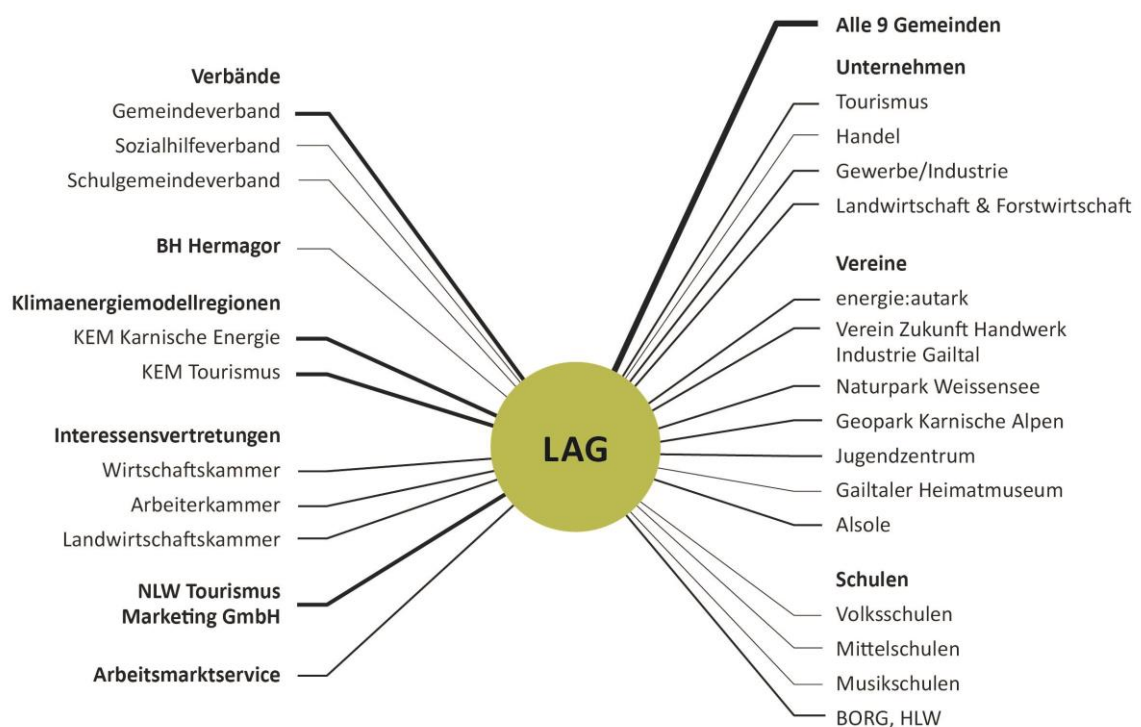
Verbände
Gemeindeverband
Sozialhilfeverband
Schulgemeindeverband

BH Hermagor

Klimaenergiemodellregionen
KEM Karnische Energie
KEM Tourismus

Interessensvertretungen
Wirtschaftskammer
Arbeiterkammer
Landwirtschaftskammer

NLW Tourismus Marketing GmbH

Arbeitsmarktservice

LAG

Alle 9 Gemeinden

Unternehmen
Tourismus
Handel
Gewerbe/Industrie
Landwirtschaft & Forstwirtschaft

Vereine
energie:autark
Verein Zukunft Handwerk Industrie Gailtal
Naturpark Weissensee
Geopark Karnische Alpen
Jugendzentrum
Gailtaler Heimatmuseum
Alsole

Schulen
Volksschulen
Mittelschulen
Musikschulen
BORG, HLW